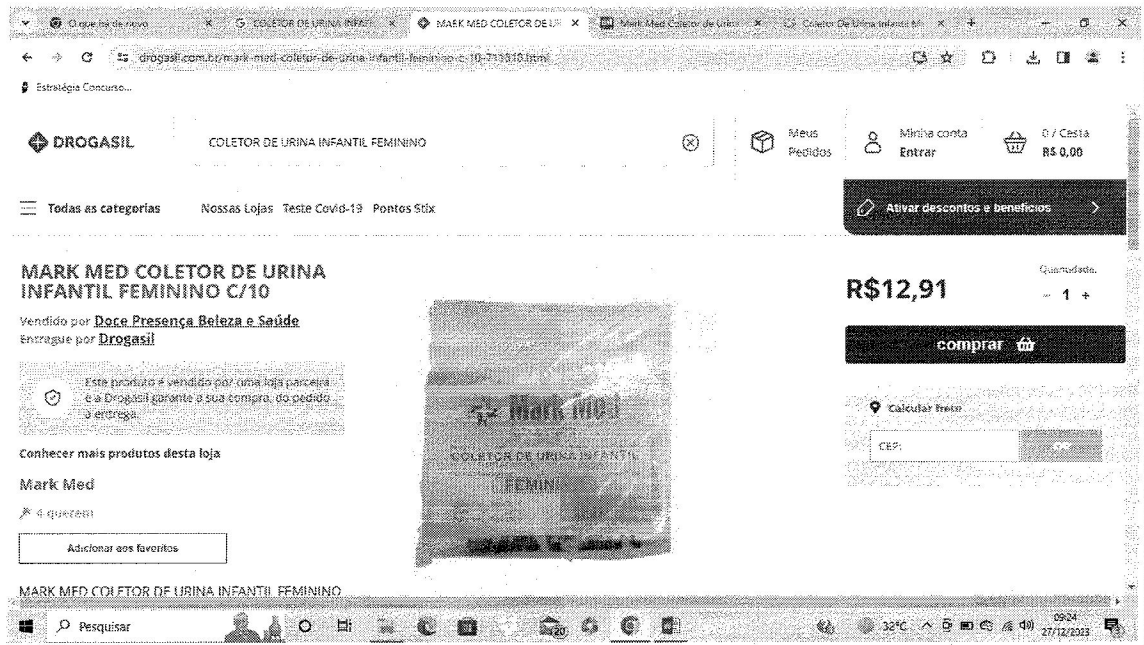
O que há de novo | COLETOR DE URINA INFANTI | MARK MED COLETOR DE U | Mark Med Coletor de Urina | Coletor De Urina Infantil M

drogasil.com.br/mark-med-coletor-de-urina-infantil-feminino-c-10-713510.html

Estratégia Concurso...

DROGASIL

COLETOR DE URINA INFANTIL FEMININO

Meus Pedidos

Minha conta Entrar

0 / Cesta R$ 0,00

Todas as categorias   Nossas Lojas   Teste Covid-19   Pontos Stix

Ativar descontos e benefícios

MARK MED COLETOR DE URINA INFANTIL FEMININO C/10

Vendido por Doce Presença Beleza e Saúde
Entregue por Drogasil

Este produto é vendido por uma loja parceira e a Drogasil garante a sua compra, do pedido à entrega.

Conhecer mais produtos desta loja

Mark Med

4 querem

Adicionar aos favoritos

Mark Med
COLETOR DE URINA INFANTIL
FEMININ

R$12,91

Quantidade
- 1 +

comprar

Calcular frete

CEP:

OK

MARK MED COLETOR DE URINA INFANTIL FEMININO

Pesquisar

32°C

09:24
27/12/2023